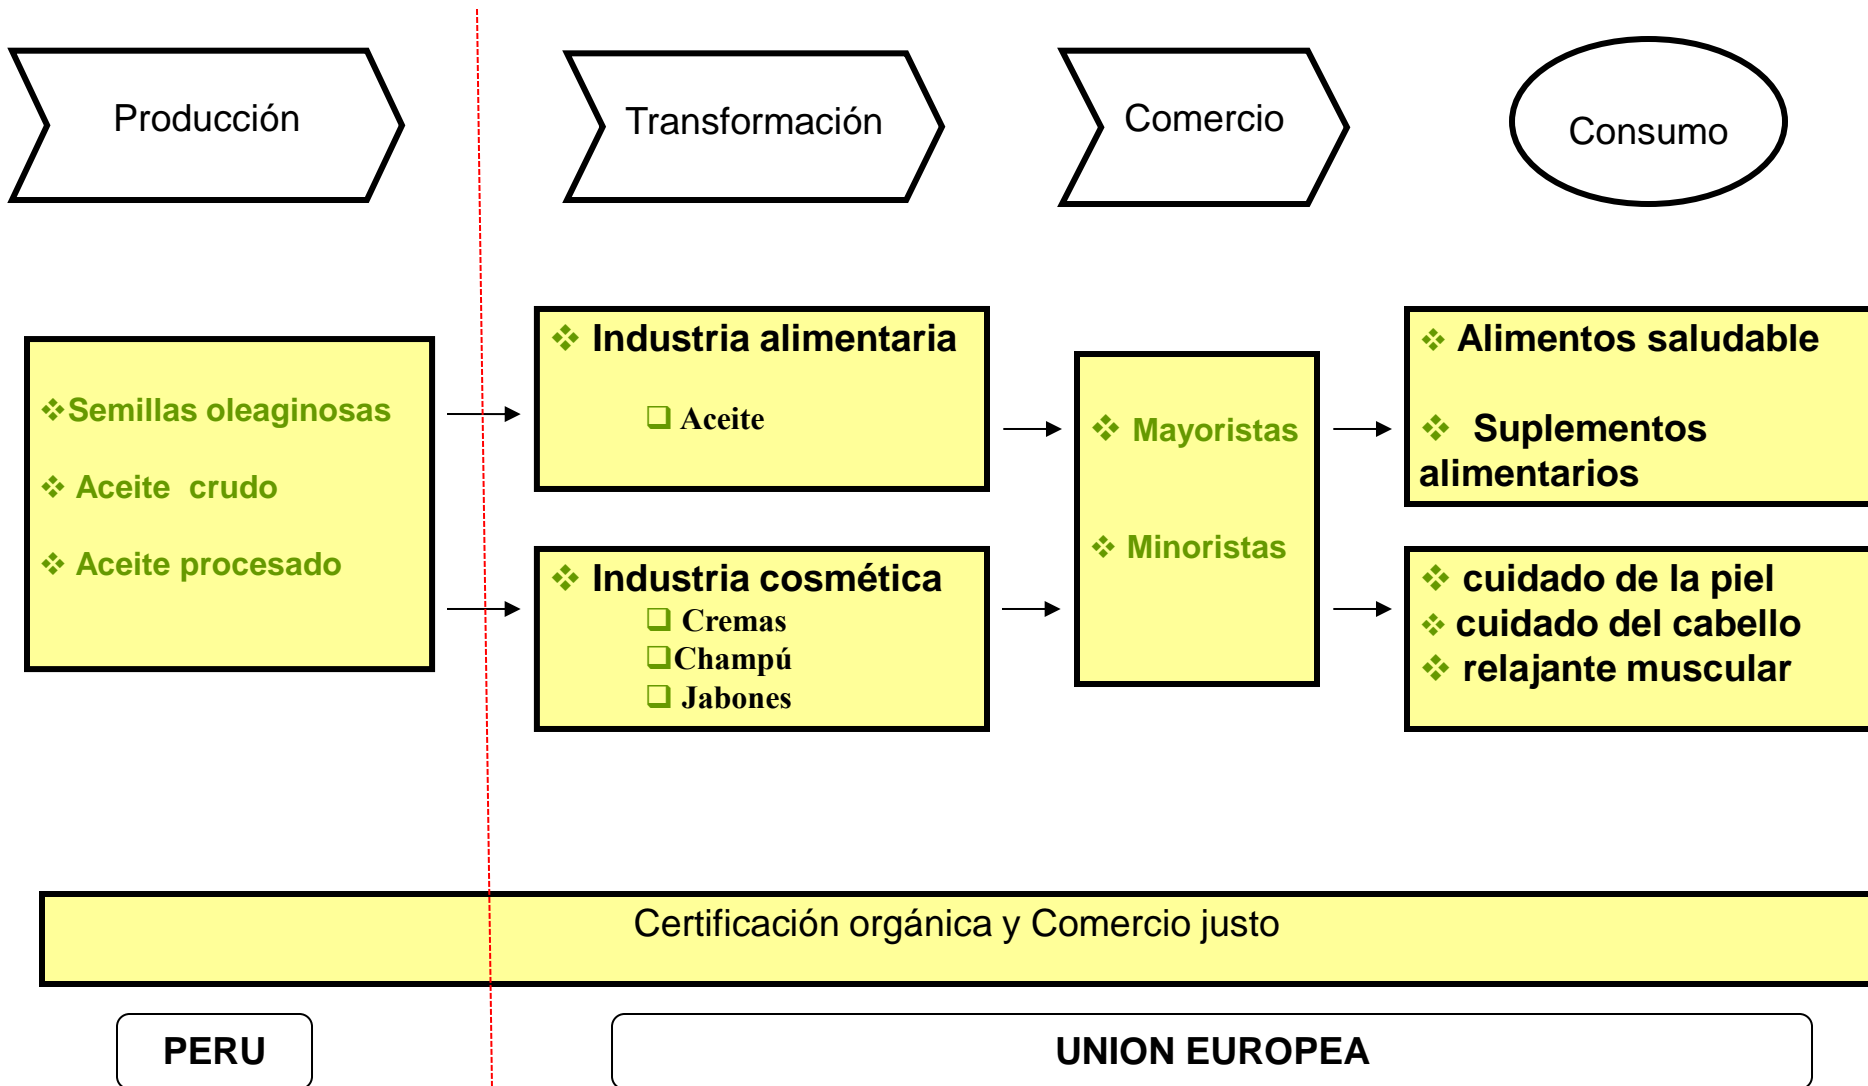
Producción

Transformación

Comercio

Consumo

❖Semillas oleaginosas

❖ Aceite crudo

❖ Aceite procesado

❖ Industria alimentaria

❑ Aceite

❖ Industria cosmética

❑ Cremas

❑Champú

❑ Jabones

❖ Mayoristas

❖ Minoristas

❖ Alimentos saludable

❖ Suplementos alimentarios

❖ cuidado de la piel

❖ cuidado del cabello

❖ relajante muscular

Certificación orgánica y Comercio justo

PERU

UNION EUROPEA